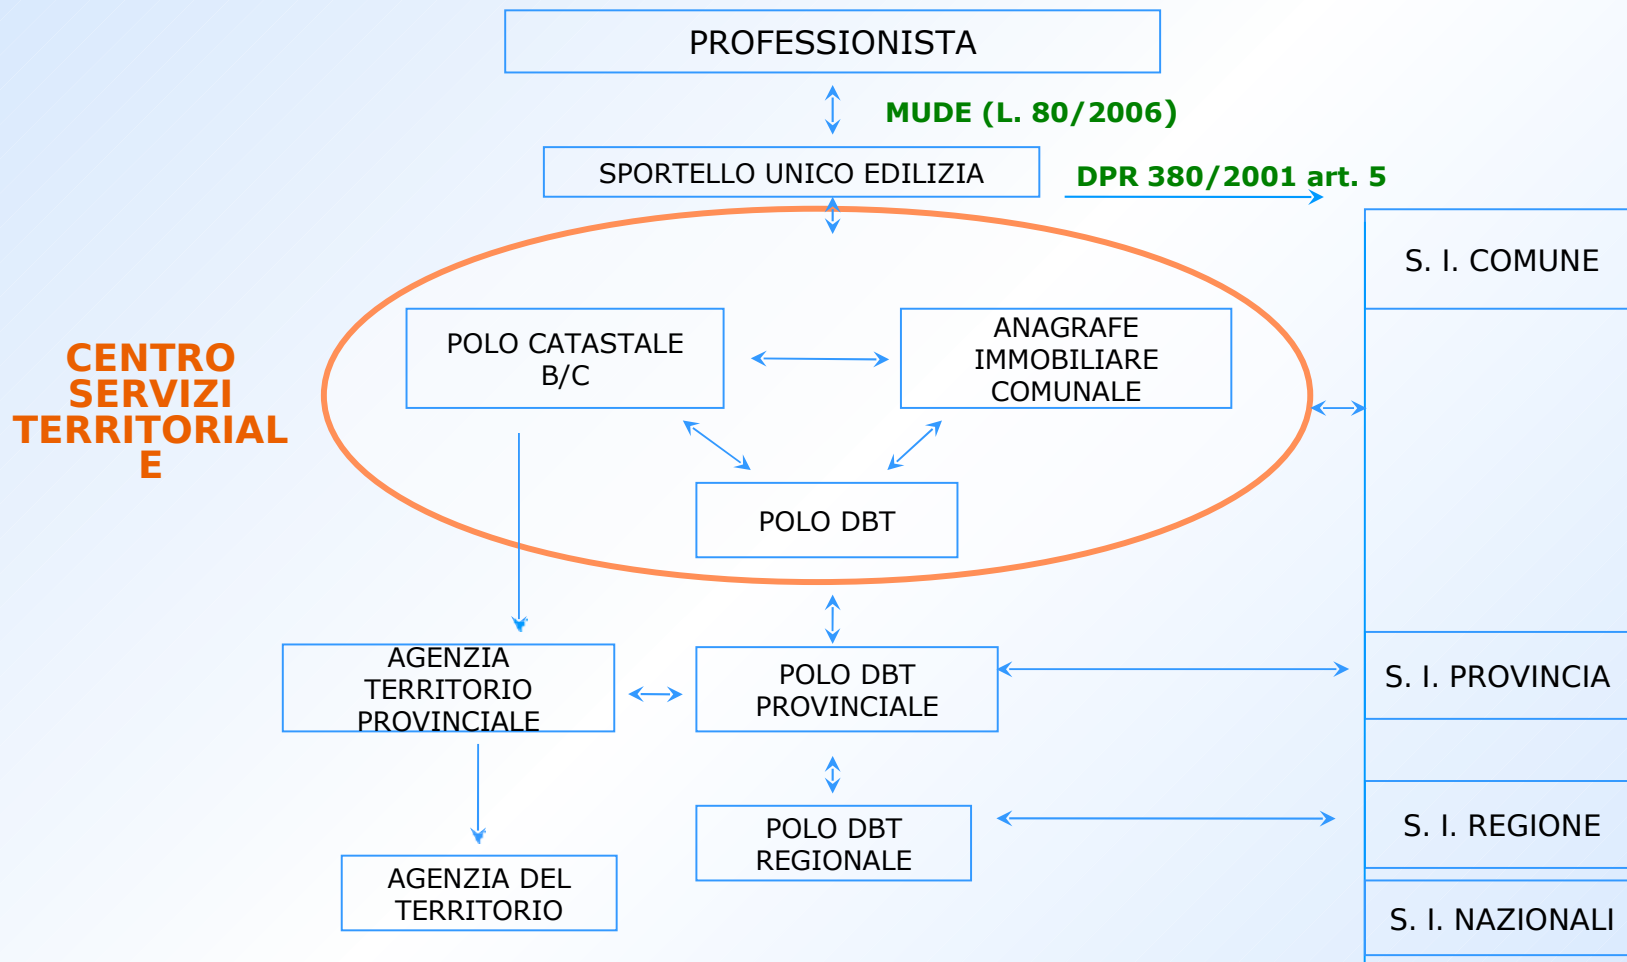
PROFESSIONISTA

MUDE (L. 80/2006)

SPORTELLO UNICO EDILIZIA

DPR 380/2001 art. 5

S. I. COMUNE

CENTRO SERVIZI TERRITORIALE

POLO CATASTALE B/C

ANAGRAFE IMMOBILIARE COMUNALE

POLO DBT

AGENZIA TERRITORIO PROVINCIALE

POLO DBT PROVINCIALE

S. I. PROVINCIA

POLO DBT REGIONALE

S. I. REGIONE

AGENZIA DEL TERRITORIO

S. I. NAZIONALI